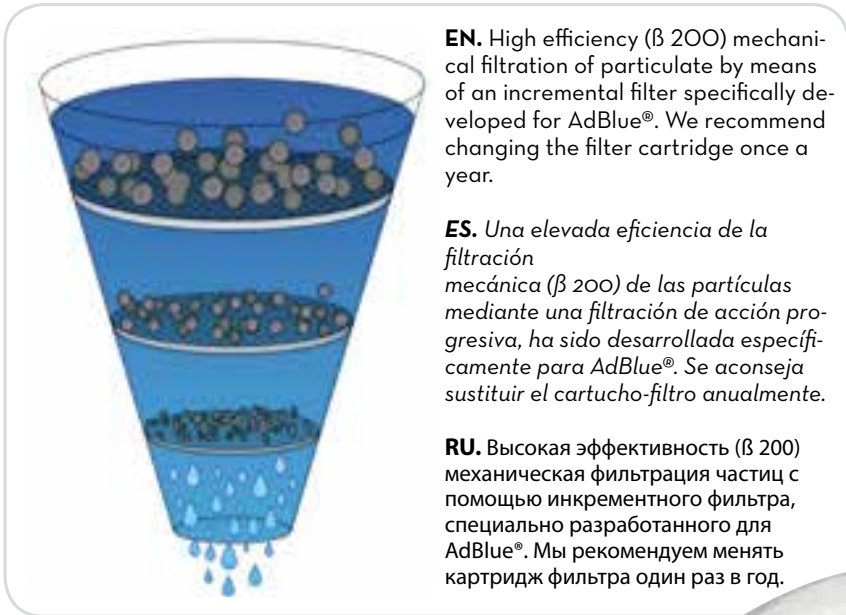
**EN.** High efficiency (ß 200) mechanical filtration of particulate by means of an incremental filter specifically developed for AdBlue®. We recommend changing the filter cartridge once a year.

***ES.*** *Una elevada eficiencia de la filtración*
*mecánica (β 200) de las partículas mediante una filtración de acción progresiva, ha sido desarrollada específicamente para AdBlue®. Se aconseja sustituir el cartucho-filtro anualmente.*

**RU.** Высокая эффективность (ß 200) механическая фильтрация частиц с помощью инкрементного фильтра, специально разработанного для AdBlue®. Мы рекомендуем менять картридж фильтра один раз в год.